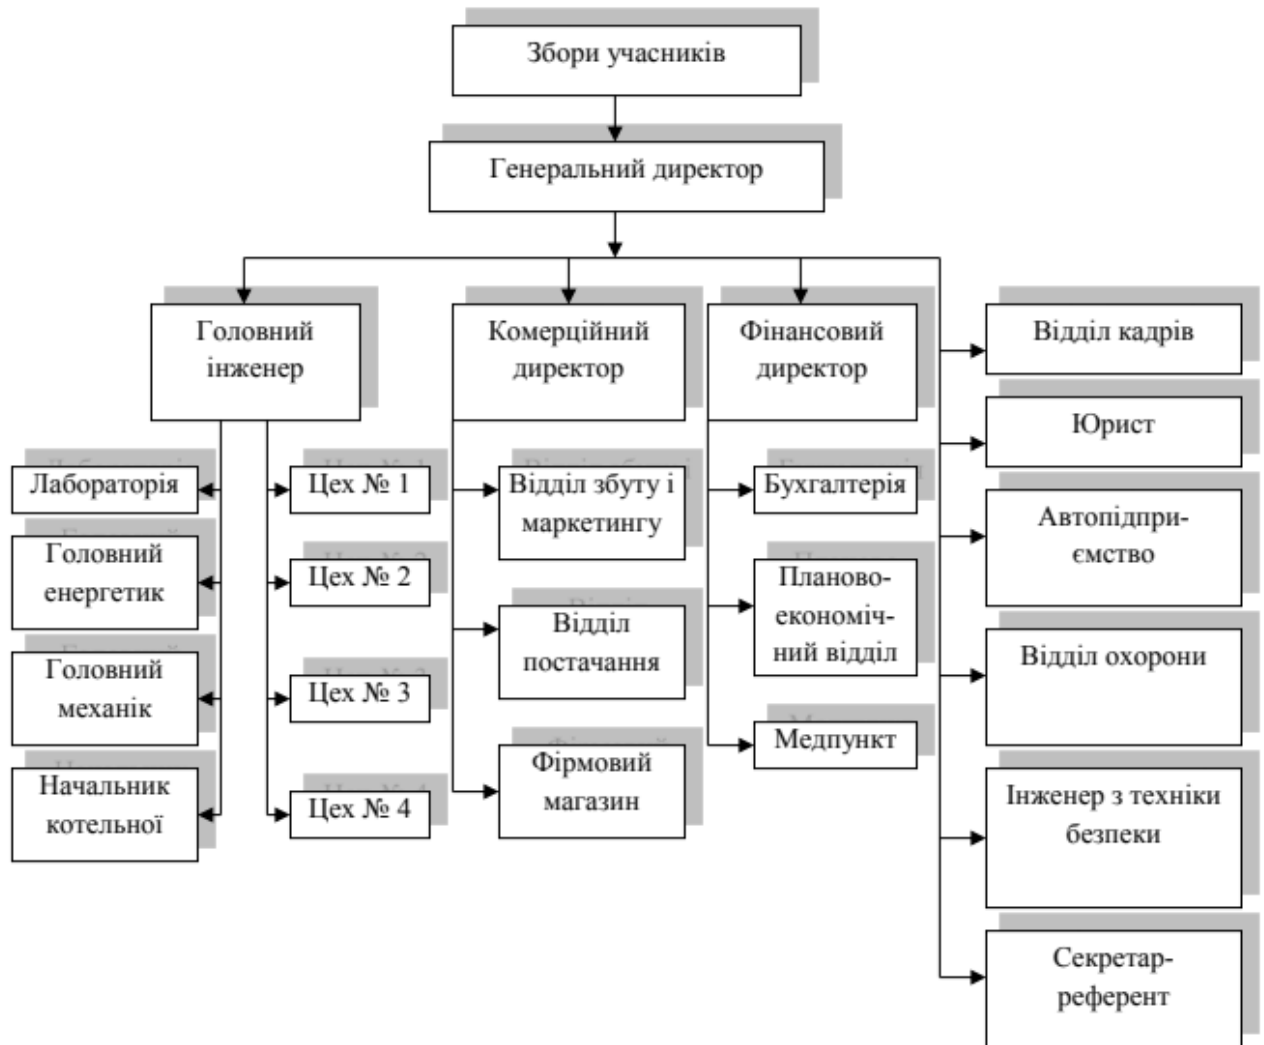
Збори учасників

Генеральний директор

Головний інженер

Комерційний директор

Фінансовий директор

Відділ кадрів

Юрист

Автопідприємство

Відділ охорони

Інженер з техніки безпеки

Секретар-референт

Лабораторія

Головний енергетик

Головний механік

Начальник котельної

Цех № 1

Цех № 2

Цех № 3

Цех № 4

Відділ збуту і маркетингу

Відділ постачання

Фірмовий магазин

Бухгалтерія

Планово-економічний відділ

Медпункт